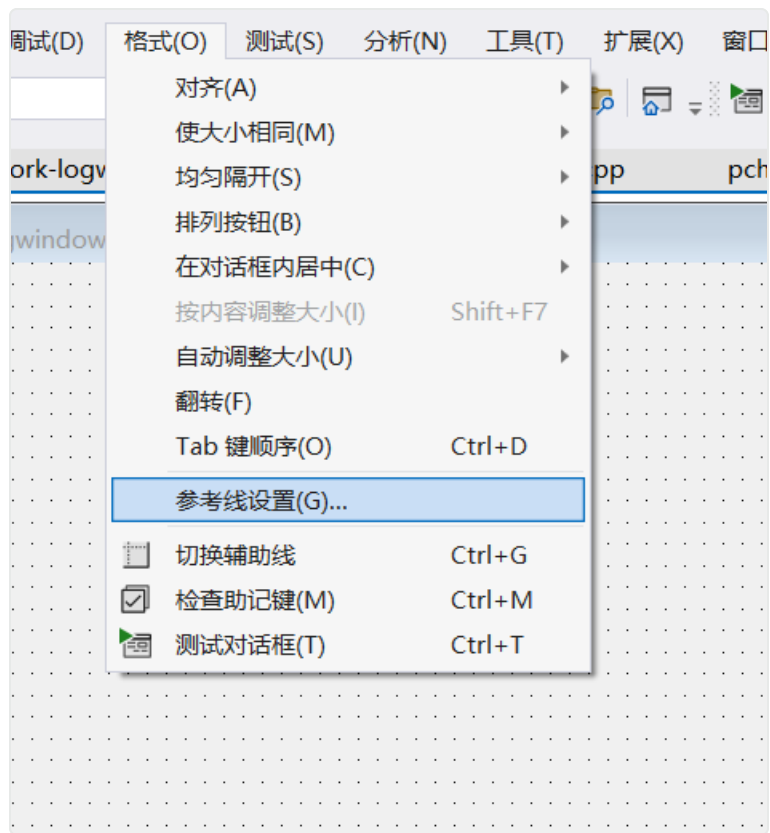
调试(D) 格式(O) 测试(S) 分析(N) 工具(T) 扩展(X) 窗口

ork-logw pp pch

gwindow

对齐(A)
使大小相同(M)
均匀隔开(S)
排列按钮(B)
在对话框内居中(C)
按内容调整大小(I) Shift+F7
自动调整大小(U)
翻转(F)
Tab 键顺序(O) Ctrl+D
参考线设置(G)...
切换辅助线 Ctrl+G
检查助记键(M) Ctrl+M
测试对话框(T) Ctrl+T